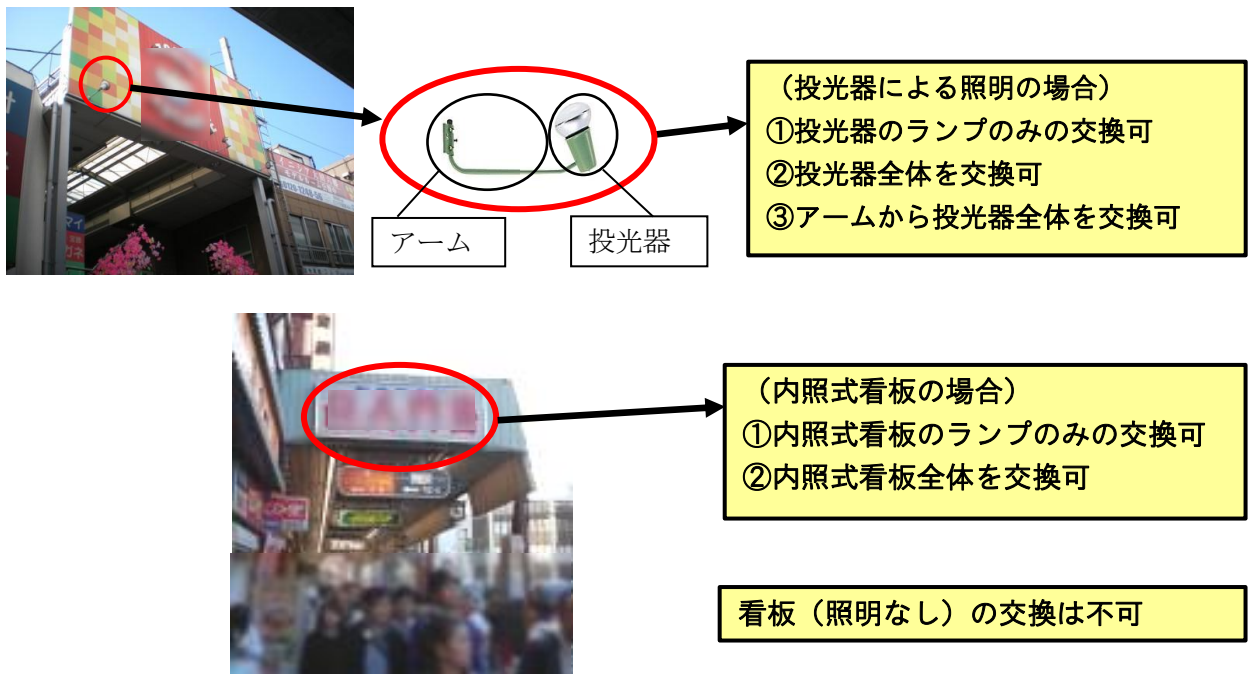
（投光器による照明の場合）
①投光器のランプのみの交換可
②投光器全体を交換可
③アームから投光器全体を交換可

アーム

投光器

（内照式看板の場合）
①内照式看板のランプのみの交換可
②内照式看板全体を交換可

看板（照明なし）の交換は不可